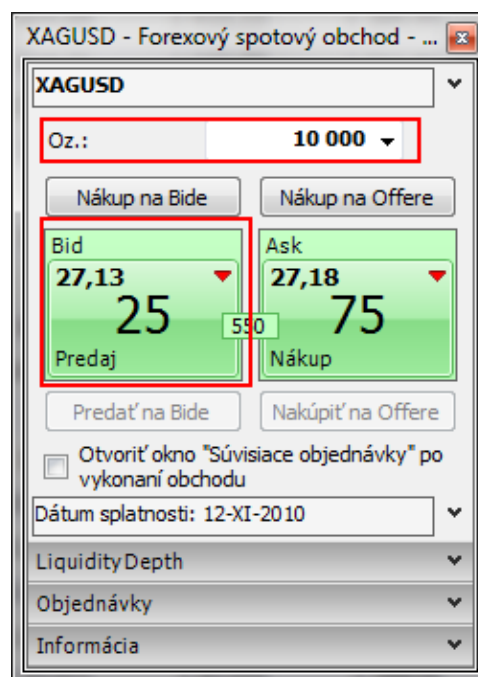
XAGUSD - Forexový spotový obchod - ...

XAGUSD

Oz.: 10 000

Nákup na Bide

Nákup na Offere

Bid
27,13
25
Predaj

550

Ask
27,18
75
Nákup

Predať na Bide

Nakúpiť na Offere

Otvoriť okno "Súvisiace objednávky" po vykonaní obchodu

Dátum splatnosti: 12-XI-2010

Liquidity Depth

Objednávky

Informácia